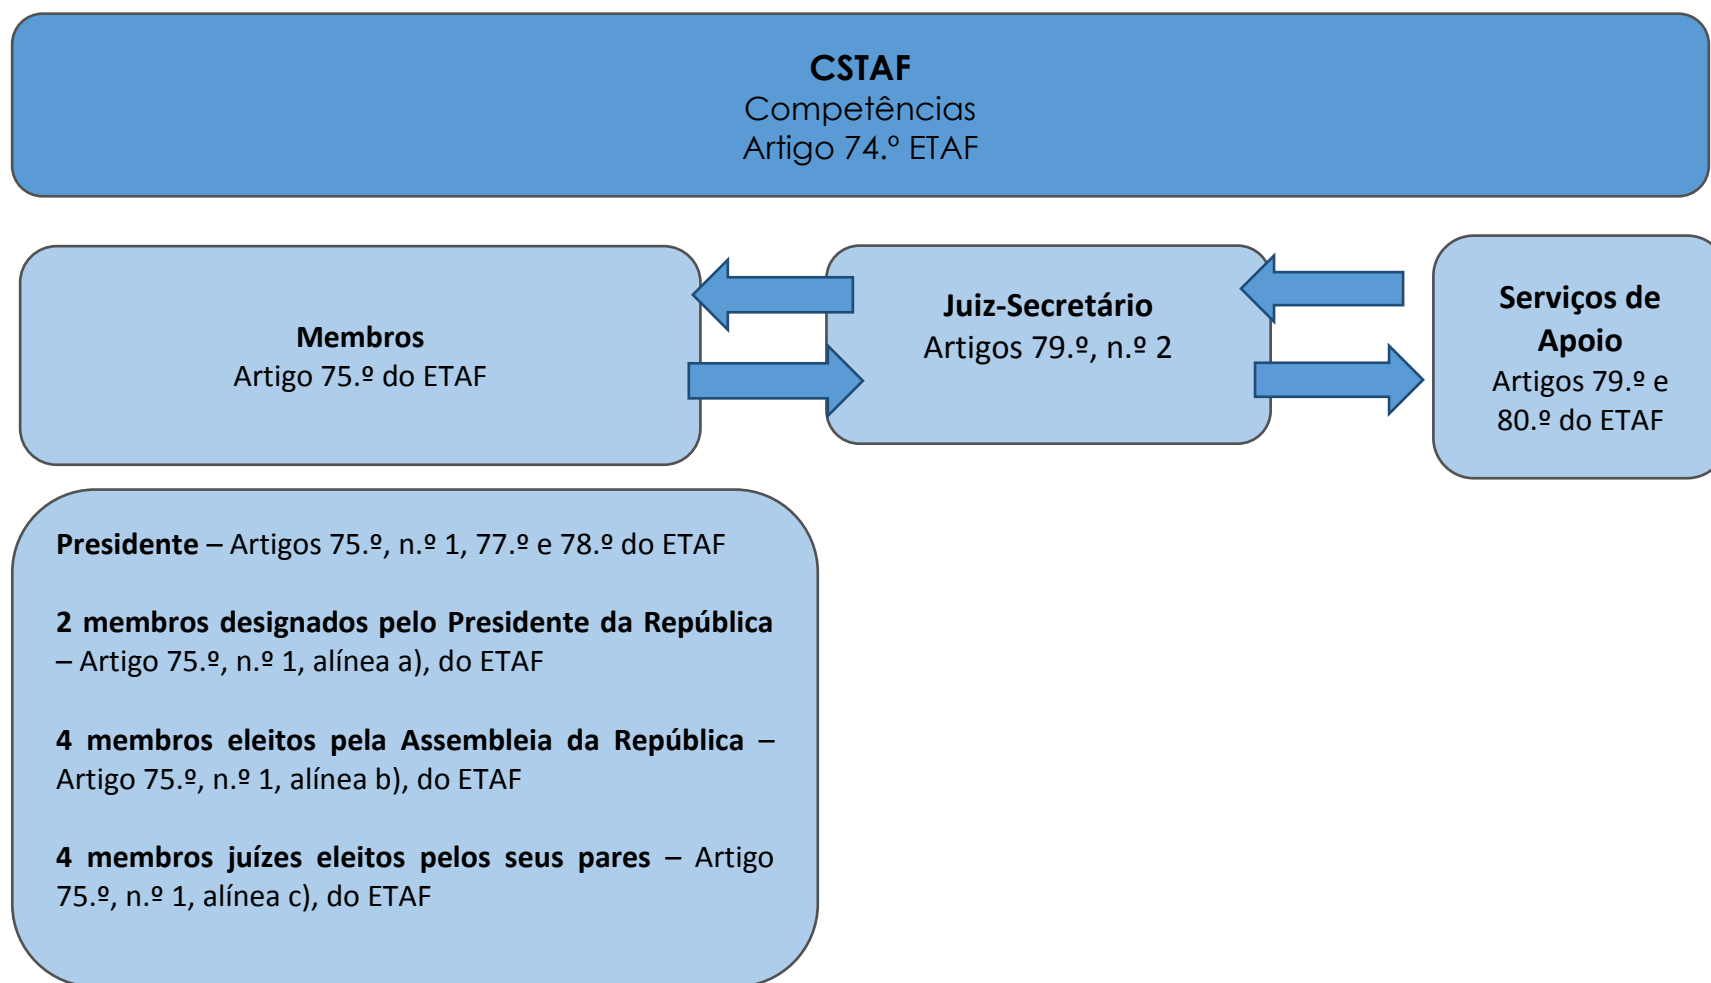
**CSTAF**
Competências
Artigo 74.º ETAF

**Membros**
Artigo 75.º do ETAF

**Juiz-Secretário**
Artigos 79.º, n.º 2

**Serviços de Apoio**
Artigos 79.º e 80.º do ETAF

**Presidente** – Artigos 75.º, n.º 1, 77.º e 78.º do ETAF

**2 membros designados pelo Presidente da República** – Artigo 75.º, n.º 1, alínea a), do ETAF

**4 membros eleitos pela Assembleia da República** – Artigo 75.º, n.º 1, alínea b), do ETAF

**4 membros juízes eleitos pelos seus pares** – Artigo 75.º, n.º 1, alínea c), do ETAF